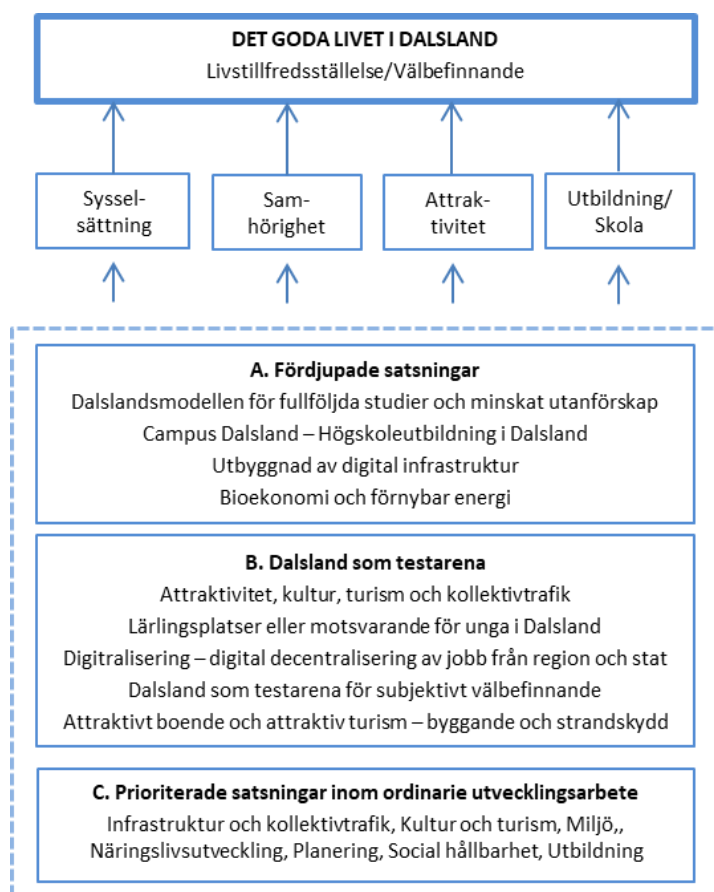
**DET GODA LIVET I DALSLAND**
Livstillfredsställelse/Välbefinnande

Syssel-sättning

Sam-hörighet

Attrak-tivitet

Utbildning/ Skola

**A. Fördjupade satsningar**
Dalslandsmodellen för fullföljda studier och minskat utanförskap
Campus Dalsland – Högskoleutbildning i Dalsland
Utbyggnad av digital infrastruktur
Bioekonomi och förnybar energi

**B. Dalsland som testarena**
Attraktivitet, kultur, turism och kollektivtrafik
Lärlingsplatser eller motsvarande för unga i Dalsland
Digitralisering – digital decentralisering av jobb från region och stat
Dalsland som testarena för subjektivt välbefinnande
Attraktivt boende och attraktiv turism – byggande och strandskydd

**C. Prioriterade satsningar inom ordinarie utvecklingsarbete**
Infrastruktur och kollektivtrafik, Kultur och turism, Miljö,,
Näringslivsutveckling, Planering, Social hållbarhet, Utbildning